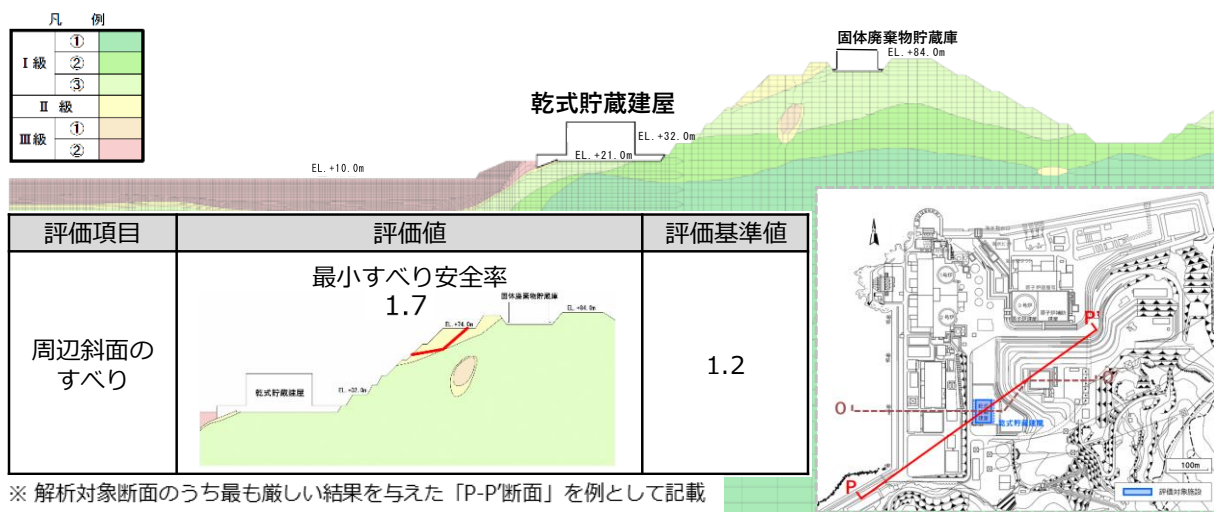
凡　例

| | | |
|---|---|---|
| Ⅰ級 | ① | |
| | ② | |
| | ③ | |
| Ⅱ　級 | | |
| Ⅲ級 | ① | |
| | ② | |

固体廃棄物貯蔵庫
EL.+84.0m

乾式貯蔵建屋
EL.+32.0m
EL.+21.0m
EL.+10.0m

| 評価項目 | 評価値 | 評価基準値 |
|---|---|---|
| 周辺斜面のすべり | 最小すべり安全率 1.7 | 1.2 |

固体廃棄物貯蔵庫
EL.+84.0m
EL.+74.0m
乾式貯蔵建屋
EL.+32.0m

※ 解析対象断面のうち最も厳しい結果を与えた「P-P'断面」を例として記載

P'
O'
O
乾式貯蔵建屋
P
100m
評価対象施設